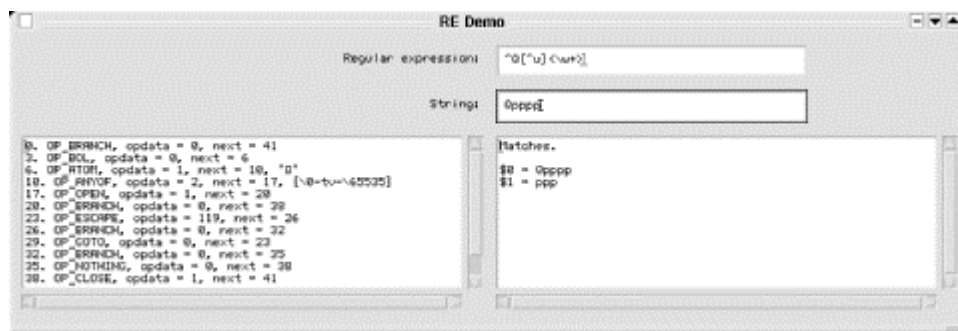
RE Demo

Regular expression: ^Q[^u](\w+)|

String: Qpppp

0. OP_BRANCH, opdata = 0, next = 41
3. OP_BOL, opdata = 0, next = 6
6. OP_ATOM, opdata = 1, next = 10, "Q"
10. OP_ANYOF, opdata = 2, next = 17, [\0-t\v-\65535]
17. OP_OPEN, opdata = 1, next = 20
20. OP_BRANCH, opdata = 0, next = 38
23. OP_ESCAPE, opdata = 119, next = 26
26. OP_BRANCH, opdata = 0, next = 32
29. OP_GOTO, opdata = 0, next = 23
32. OP_BRANCH, opdata = 0, next = 35
35. OP_NOTHING, opdata = 0, next = 38
38. OP_CLOSE, opdata = 1, next = 41

Matches.

$0 = Qpppp
$1 = ppp